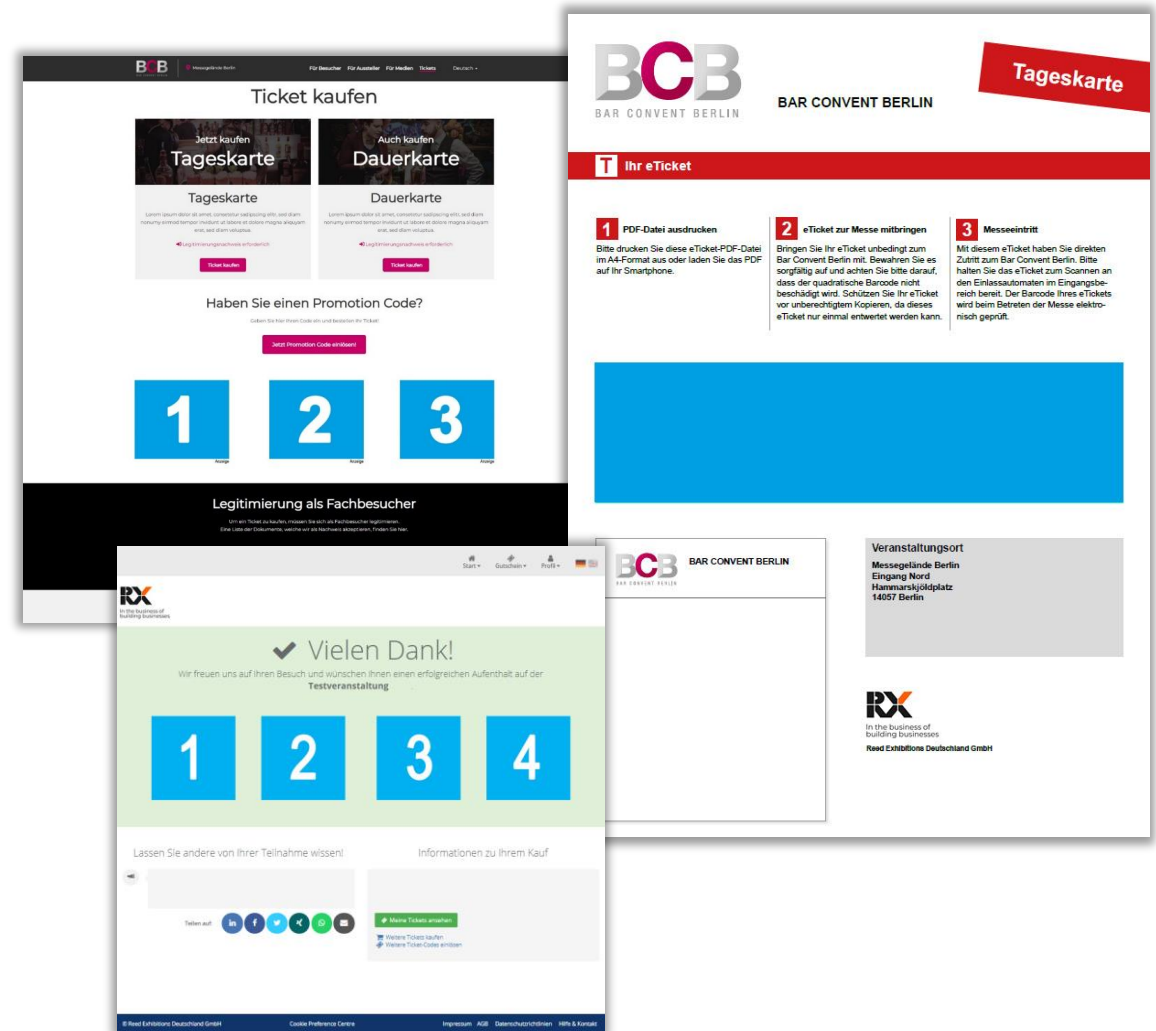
BCB | Messegelände Berlin

Für Besucher Für Aussteller Für Medien Tickets Deutsch

Ticket kaufen

Jetzt kaufen
Tageskarte

Tageskarte

Lorem ipsum dolor sit amet, consetetur sadipscing elitr, sed diam nonumy eirmod tempor invidunt ut labore et dolore magna aliquyam erat, sed diam voluptua.

Legitimierungsnachweis erforderlich

Ticket kaufen

Auch kaufen
Dauerkarte

Dauerkarte

Lorem ipsum dolor sit amet, consetetur sadipscing elitr, sed diam nonumy eirmod tempor invidunt ut labore et dolore magna aliquyam erat, sed diam voluptua.

Legitimierungsnachweis erforderlich

Ticket kaufen

Haben Sie einen Promotion Code?

Geben Sie hier Ihren Code ein und bezahlen Ihr Ticket!

Jetzt Promotion Code einlösen!

1
Anzeige

2
Anzeige

3
Anzeige

Legitimierung als Fachbesucher

Um ein Ticket zu kaufen, müssen Sie sich als Fachbesucher legitimieren.
Eine Liste der Dokumente, welche wir als Nachweis akzeptieren, finden Sie hier.

BCB
BAR CONVENT BERLIN

BAR CONVENT BERLIN

Tageskarte

T Ihr eTicket

1 PDF-Datei ausdrucken
Bitte drucken Sie diese eTicket-PDF-Datei im A4-Format aus oder laden Sie das PDF auf Ihr Smartphone.

2 eTicket zur Messe mitbringen
Bringen Sie Ihr eTicket unbedingt zum Bar Convent Berlin mit. Bewahren Sie es sorgfältig auf und achten Sie bitte darauf, dass der quadratische Barcode nicht beschädigt wird. Schützen Sie Ihr eTicket vor unberechtigtem Kopieren, da dieses eTicket nur einmal entwertet werden kann.

3 Messeeintritt
Mit diesem eTicket haben Sie direkten Zutritt zum Bar Convent Berlin. Bitte halten Sie das eTicket zum Scannen an den Einlassautomaten im Eingangsbereich bereit. Der Barcode Ihres eTickets wird beim Betreten der Messe elektronisch geprüft.

BCB
BAR CONVENT BERLIN

BAR CONVENT BERLIN

Veranstaltungsort
Messegelände Berlin
Eingang Nord
Hammarskjöldplatz
14057 Berlin

RX
In the business of building businesses
Reed Exhibitions Deutschland GmbH

Start Gutschein Profil

RX
In the business of building businesses

✔ Vielen Dank!

Wir freuen uns auf Ihren Besuch und wünschen Ihnen einen erfolgreichen Aufenthalt auf der
Testveranstaltung

1 2 3 4

Lassen Sie andere von Ihrer Teilnahme wissen!

Teilen auf:

Informationen zu Ihrem Kauf

Meine Tickets ansehen
Weitere Tickets kaufen
Weitere Ticket-Codes einlösen

© Reed Exhibitions Deutschland GmbH Cookie Preference Centre Impressum AGB Datenschutzrichtlinien Hilfe & Kontakt